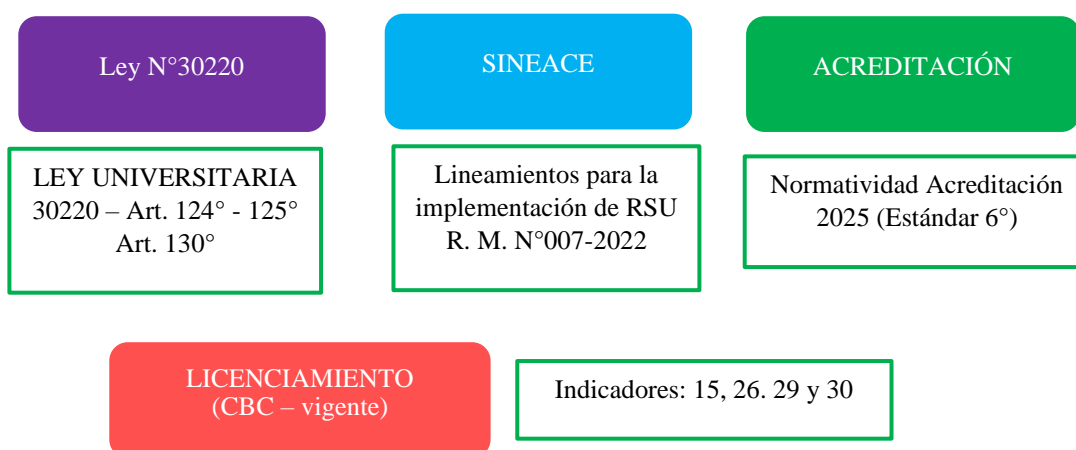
Ley N°30220

SINEACE

ACREDITACIÓN

LEY UNIVERSITARIA 30220 – Art. 124° - 125° Art. 130°

Lineamientos para la implementación de RSU R. M. N°007-2022

Normatividad Acreditación 2025 (Estándar 6°)

LICENCIAMIENTO (CBC – vigente)

Indicadores: 15, 26. 29 y 30